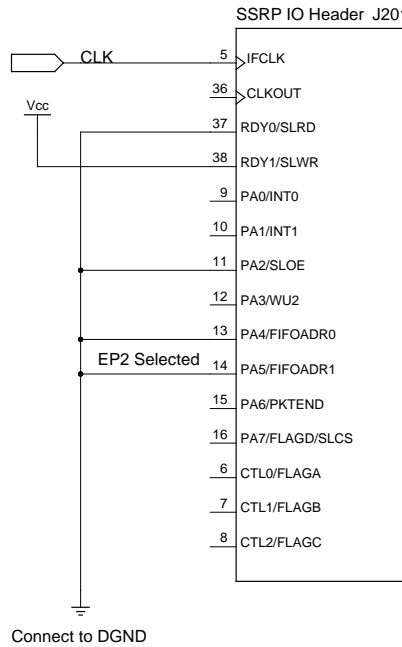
SSRP IO Header J20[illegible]

CLK

Vcc

5 IFCLK
36 CLKOUT
37 RDY0/SLRD
38 RDY1/SLWR
9 PA0/INT0
10 PA1/INT1
11 PA2/SLOE
12 PA3/WU2
13 PA4/FIFOADR0
EP2 Selected
14 PA5/FIFOADR1
15 PA6/PKTEND
16 PA7/FLAGD/SLCS
6 CTL0/FLAGA
7 CTL1/FLAGB
8 CTL2/FLAGC

Connect to DGND